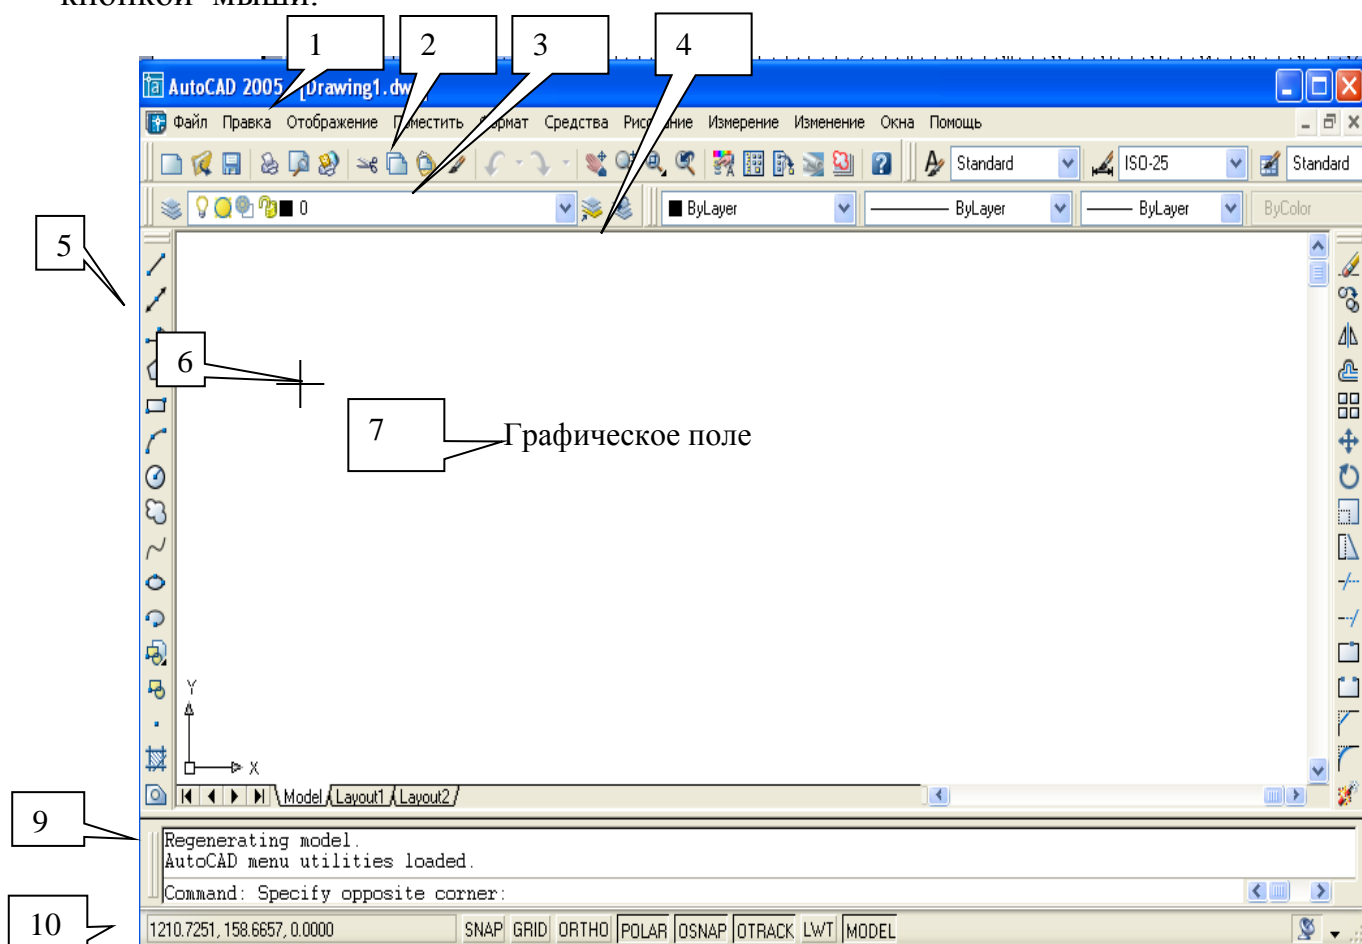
кнопкой мыши.

1
2
3
4

AutoCAD 2005 [Drawing1.dw

Файл Правка Отображение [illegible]местить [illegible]рмат Средства Рис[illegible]ние Измерение Изменение Окна Помощь

Standard
ISO-25
Standard

0
ByLayer
ByLayer
ByLayer
ByColor

5
6
7
Графическое поле

Y
X

Model Layout1 Layout2

9
Regenerating model.
AutoCAD menu utilities loaded.
Command: Specify opposite corner:

10
1210.7251, 158.6657, 0.0000
SNAP GRID ORTHO POLAR OSNAP OTRACK LWT MODEL